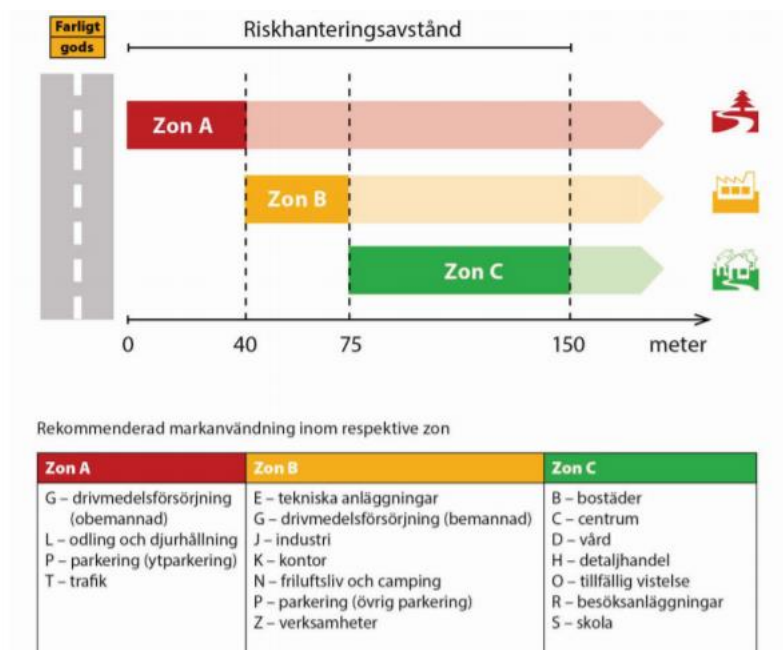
Farligt gods

Riskhanteringsavstånd

Zon A

Zon B

Zon C

0 40 75 150 meter

Rekommenderad markanvändning inom respektive zon

| Zon A | Zon B | Zon C |
|---|---|---|
| G – drivmedelsförsörjning (obemannad)<br>L – odling och djurhållning<br>P – parkering (ytparkering)<br>T – trafik | E – tekniska anläggningar<br>G – drivmedelsförsörjning (bemannad)<br>J – industri<br>K – kontor<br>N – friluftsliv och camping<br>P – parkering (övrig parkering)<br>Z – verksamheter | B – bostäder<br>C – centrum<br>D – vård<br>H – detaljhandel<br>O – tillfällig vistelse<br>R – besöksanläggningar<br>S – skola |